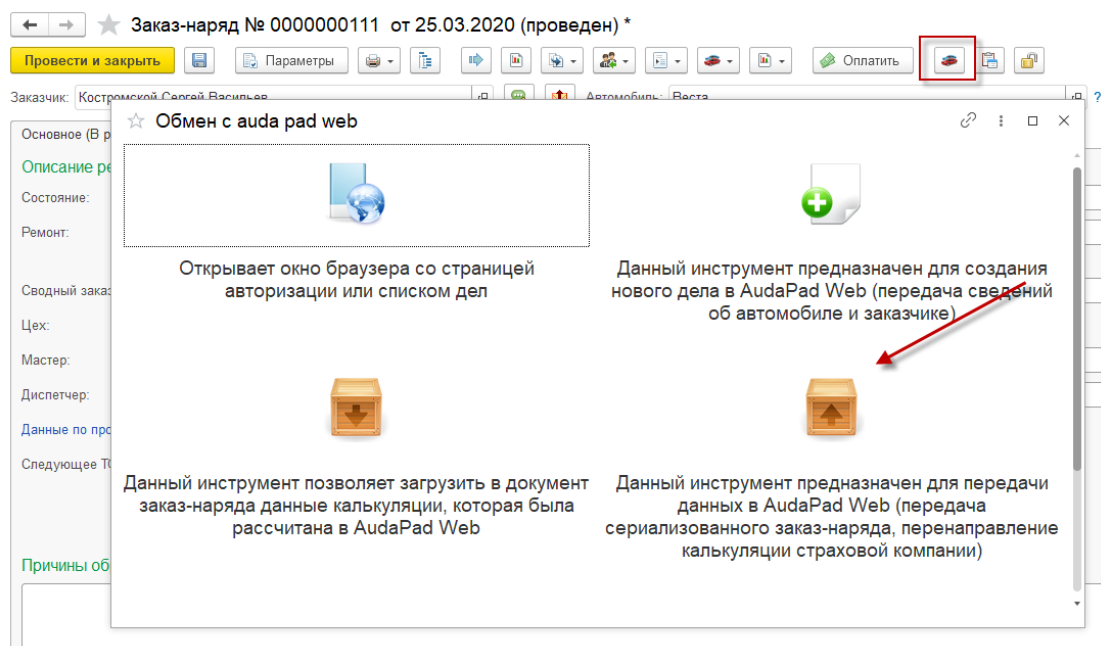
Заказ-наряд № 0000000111 от 25.03.2020 (проведен) *

Провести и закрыть

Параметры

Оплатить

Заказчик: Костромской Сергей Васильев

Автомобиль: Веста

Основное (В р

Описание ре

Состояние:

Ремонт:

Сводный заказ

Цех:

Мастер:

Диспетчер:

Данные по про

Следующее ТО

Причины об

Обмен с auda pad web

Открывает окно браузера со страницей авторизации или списком дел

Данный инструмент предназначен для создания нового дела в AudaPad Web (передача сведений об автомобиле и заказчике)

Данный инструмент позволяет загрузить в документ заказ-наряда данные калькуляции, которая была рассчитана в AudaPad Web

Данный инструмент предназначен для передачи данных в AudaPad Web (передача сериализованного заказ-наряда, перенаправление калькуляции страховой компании)